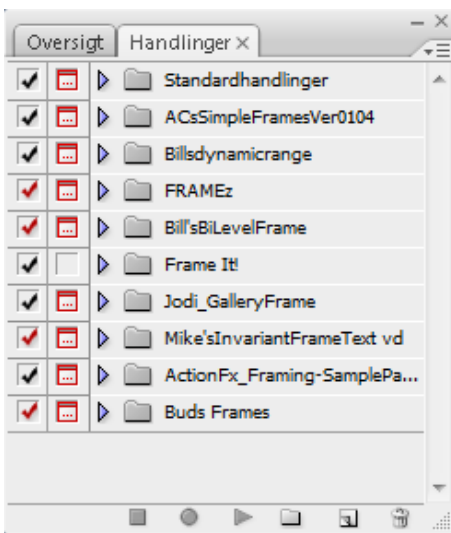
Oversigt | Handlinger ×

Standardhandlinger
ACsSimpleFramesVer0104
Billsdynamicrange
FRAMEz
Bill'sBiLevelFrame
Frame It!
Jodi_GalleryFrame
Mike'sInvariantFrameText vd
ActionFx_Framing-SamplePa...
Buds Frames